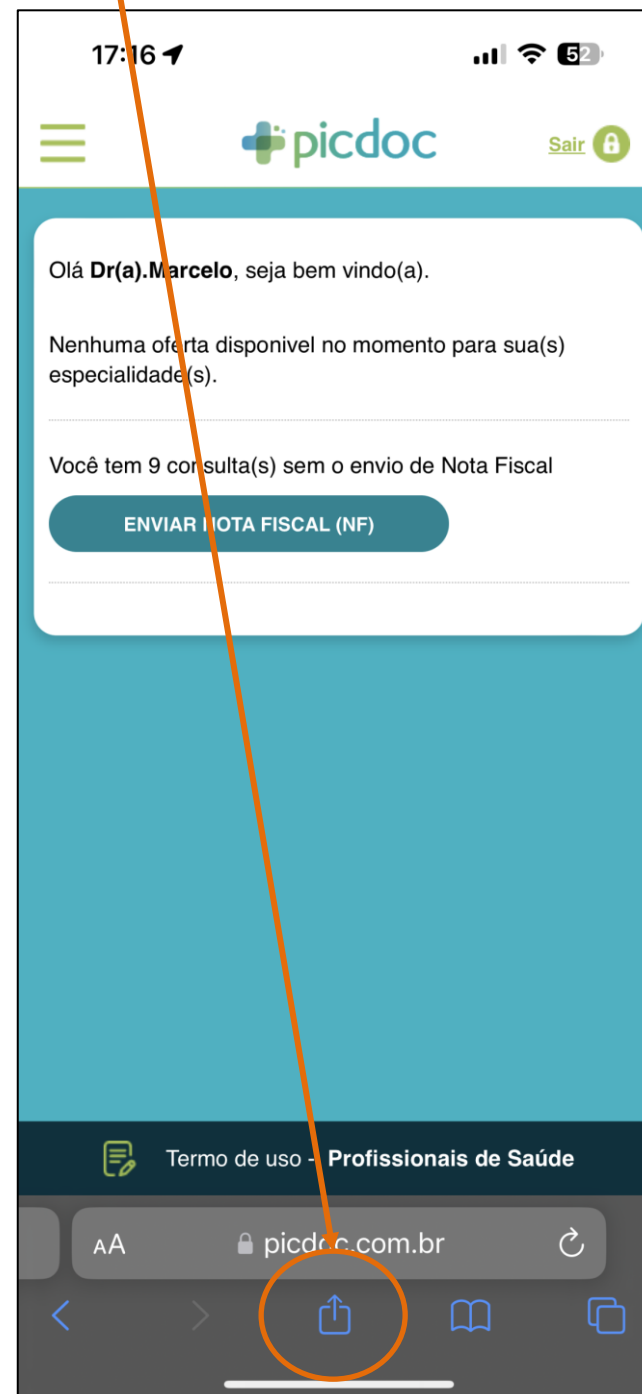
17:16

52

picdoc

Sair

Olá **Dr(a).Marcelo**, seja bem vindo(a).

Nenhuma oferta disponivel no momento para sua(s) especialidade(s).

Você tem 9 consulta(s) sem o envio de Nota Fiscal

ENVIAR NOTA FISCAL (NF)

Termo de uso - **Profissionais de Saúde**

AA picdoc.com.br